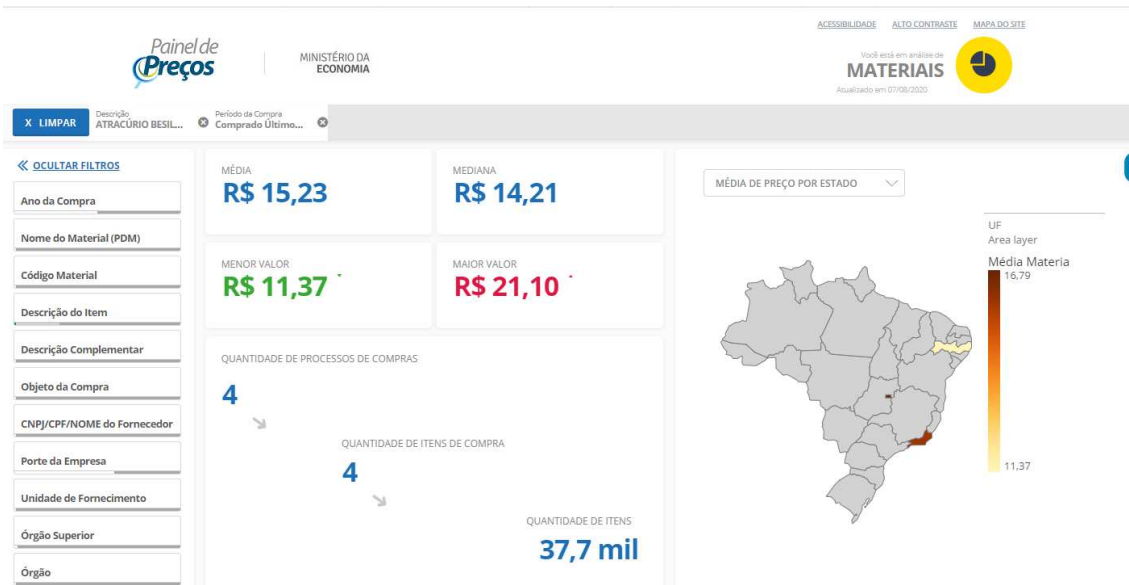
ACESSIBILIDADE ALTO CONTRASTE MAPA DO SITE

Painel de Preços

MINISTÉRIO DA ECONOMIA

Você está em análise de
MATERIAIS
Atualizado em 07/08/2020

X LIMPAR

Descrição
ATRACÚRIO BESIL...

Período da Compra
Comprado Último...

« OCULTAR FILTROS

Ano da Compra

Nome do Material (PDM)

Código Material

Descrição do Item

Descrição Complementar

Objeto da Compra

CNPJ/CPF/NOME do Fornecedor

Porte da Empresa

Unidade de Fornecimento

Órgão Superior

Órgão

MÉDIA
R$ 15,23

MEDIANA
R$ 14,21

MENOR VALOR
R$ 11,37

MAIOR VALOR
R$ 21,10

QUANTIDADE DE PROCESSOS DE COMPRAS
4

QUANTIDADE DE ITENS DE COMPRA
4

QUANTIDADE DE ITENS
37,7 mil

MÉDIA DE PREÇO POR ESTADO

UF
Area layer
Média Materia
16,79
11,37